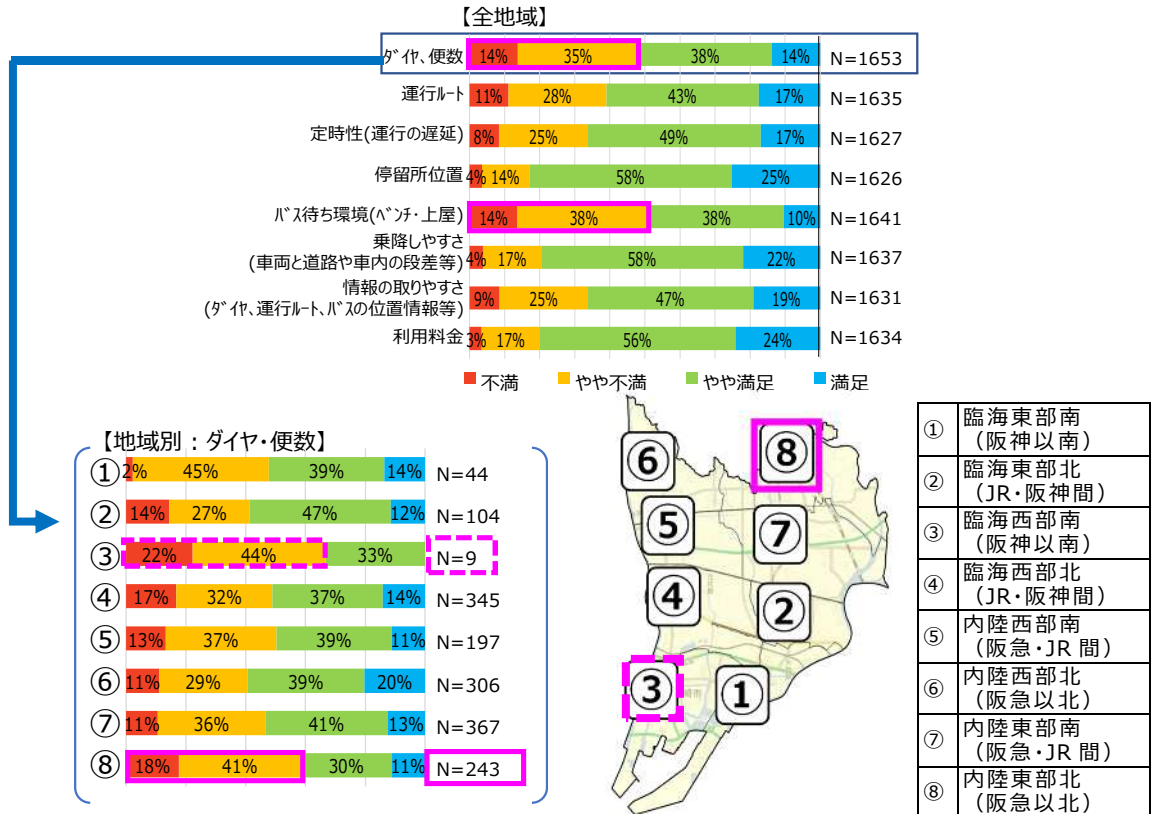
【全地域】

| | 不満 | やや不満 | やや満足 | 満足 | N |
|---|---|---|---|---|---|
| ﾀﾞｲﾔ、便数 | 14% | 35% | 38% | 14% | N=1653 |
| 運行ﾙｰﾄ | 11% | 28% | 43% | 17% | N=1635 |
| 定時性(運行の遅延) | 8% | 25% | 49% | 17% | N=1627 |
| 停留所位置 | 4% | 14% | 58% | 25% | N=1626 |
| ﾊﾞｽ待ち環境(ﾍﾞﾝﾁ・上屋) | 14% | 38% | 38% | 10% | N=1641 |
| 乗降しやすさ(車両と道路や車内の段差等) | 4% | 17% | 58% | 22% | N=1637 |
| 情報の取りやすさ(ﾀﾞｲﾔ、運行ﾙｰﾄ、ﾊﾞｽの位置情報等) | 9% | 25% | 47% | 19% | N=1631 |
| 利用料金 | 3% | 17% | 56% | 24% | N=1634 |

不満　やや不満　やや満足　満足

【地域別：ダイヤ・便数】

| | 不満 | やや不満 | やや満足 | 満足 | N |
|---|---|---|---|---|---|
| ① | 2% | 45% | 39% | 14% | N=44 |
| ② | 14% | 27% | 47% | 12% | N=104 |
| ③ | 22% | 44% | 33% | | N=9 |
| ④ | 17% | 32% | 37% | 14% | N=345 |
| ⑤ | 13% | 37% | 39% | 11% | N=197 |
| ⑥ | 11% | 29% | 39% | 20% | N=306 |
| ⑦ | 11% | 36% | 41% | 13% | N=367 |
| ⑧ | 18% | 41% | 30% | 11% | N=243 |

⑥ ⑧ ⑤ ⑦ ④ ② ③ ①

| | |
|---|---|
| ① | 臨海東部南（阪神以南） |
| ② | 臨海東部北（JR・阪神間） |
| ③ | 臨海西部南（阪神以南） |
| ④ | 臨海西部北（JR・阪神間） |
| ⑤ | 内陸西部南（阪急・JR 間） |
| ⑥ | 内陸西部北（阪急以北） |
| ⑦ | 内陸東部南（阪急・JR 間） |
| ⑧ | 内陸東部北（阪急以北） |